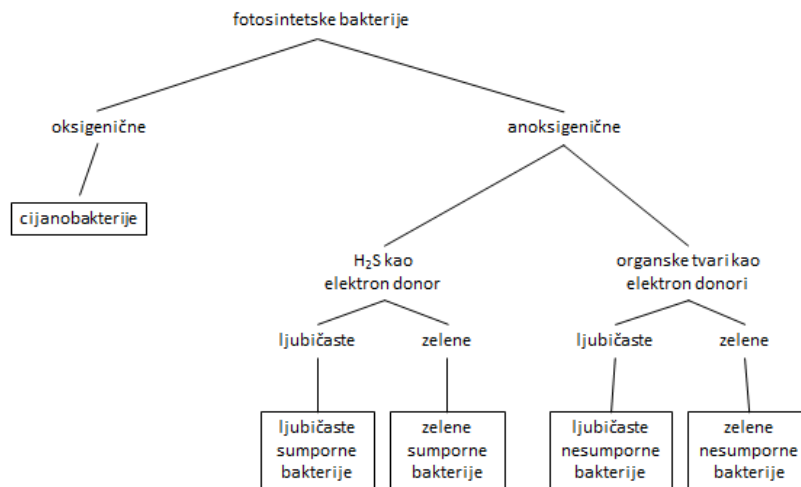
fotosintetske bakterije

oksigenične

cijanobakterije

anoksigenične

$H_2S$ kao elektron donor

ljubičaste

zelene

ljubičaste sumporne bakterije

zelene sumporne bakterije

organske tvari kao elektron donori

ljubičaste

zelene

ljubičaste nesumporne bakterije

zelene nesumporne bakterije